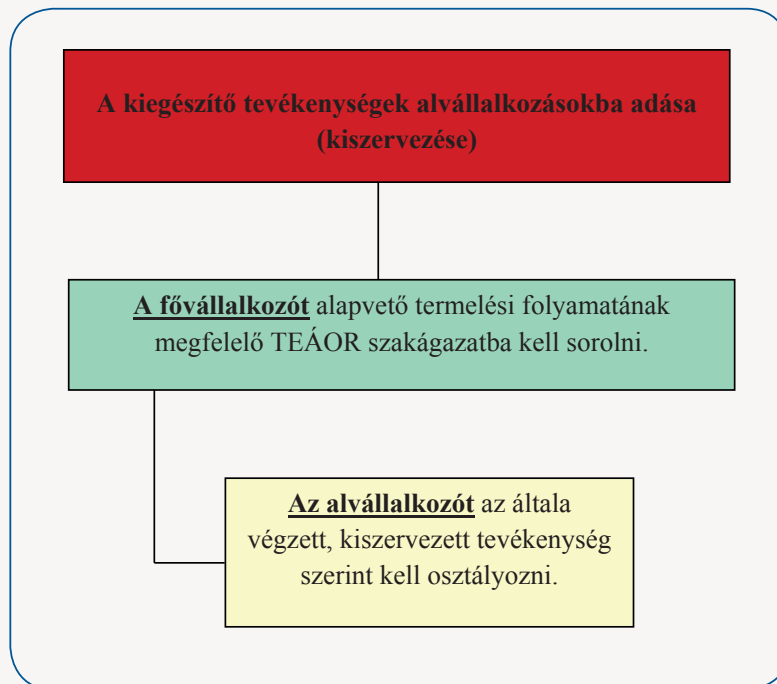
A kiegészítő tevékenységek alvállalkozásokba adása (kiszervezése)

A fővállalkozót alapvető termelési folyamatának megfelelő TEÁOR szakágazatba kell sorolni.

Az alvállalkozót az általa végzett, kiszervezett tevékenység szerint kell osztályozni.